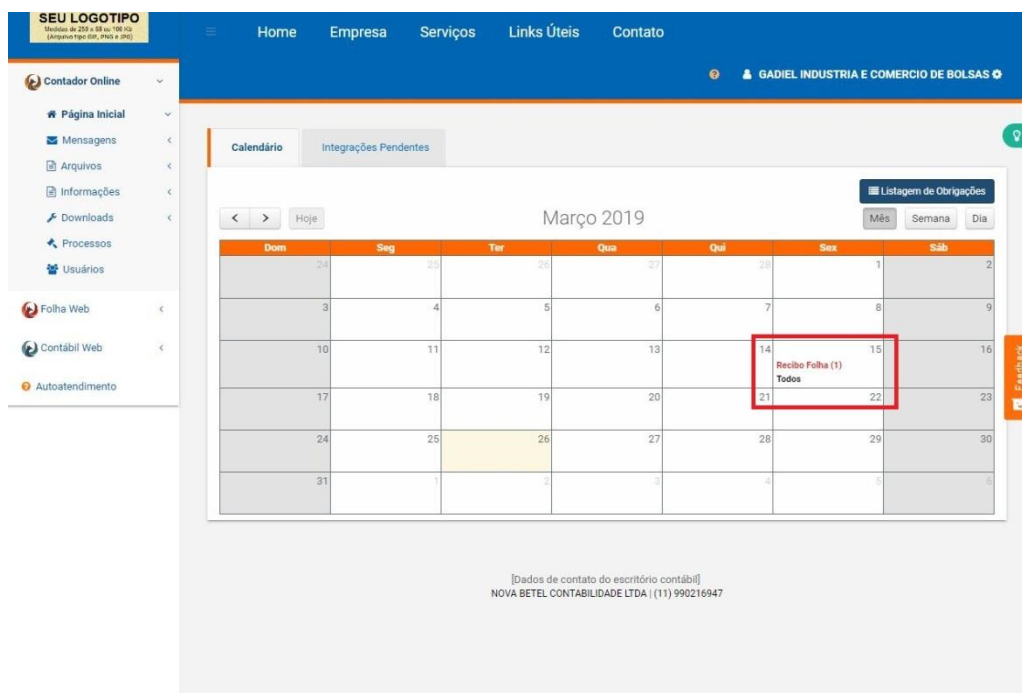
SEU LOGOTIPO
Medidas de 250 x 88 ou 100 Kb (Arquivo tipo GIF, PNG e JPG)

Home Empresa Serviços Links Úteis Contato

GADIEL INDUSTRIA E COMERCIO DE BOLSAS

Contador Online
Página Inicial
Mensagens
Arquivos
Informações
Downloads
Processos
Usuários
Folha Web
Contábil Web
Autoatendimento

Calendário Integrações Pendentes

Listagem de Obrigações

< > Hoje

Março 2019

Mês Semana Dia

| Dom | Seg | Ter | Qua | Qui | Sex | Sáb |
|---|---|---|---|---|---|---|
| 24 | 25 | 26 | 27 | 28 | 1 | 2 |
| 3 | 4 | 5 | 6 | 7 | 8 | 9 |
| 10 | 11 | 12 | 13 | 14 | 15 Recibo Folha (1) Todos | 16 |
| 17 | 18 | 19 | 20 | 21 | 22 | 23 |
| 24 | 25 | 26 | 27 | 28 | 29 | 30 |
| 31 | 1 | 2 | 3 | 4 | 5 | 6 |

Feedback

[Dados de contato do escritório contábil]
NOVA BETEL CONTABILIDADE LTDA | (11) 990216947